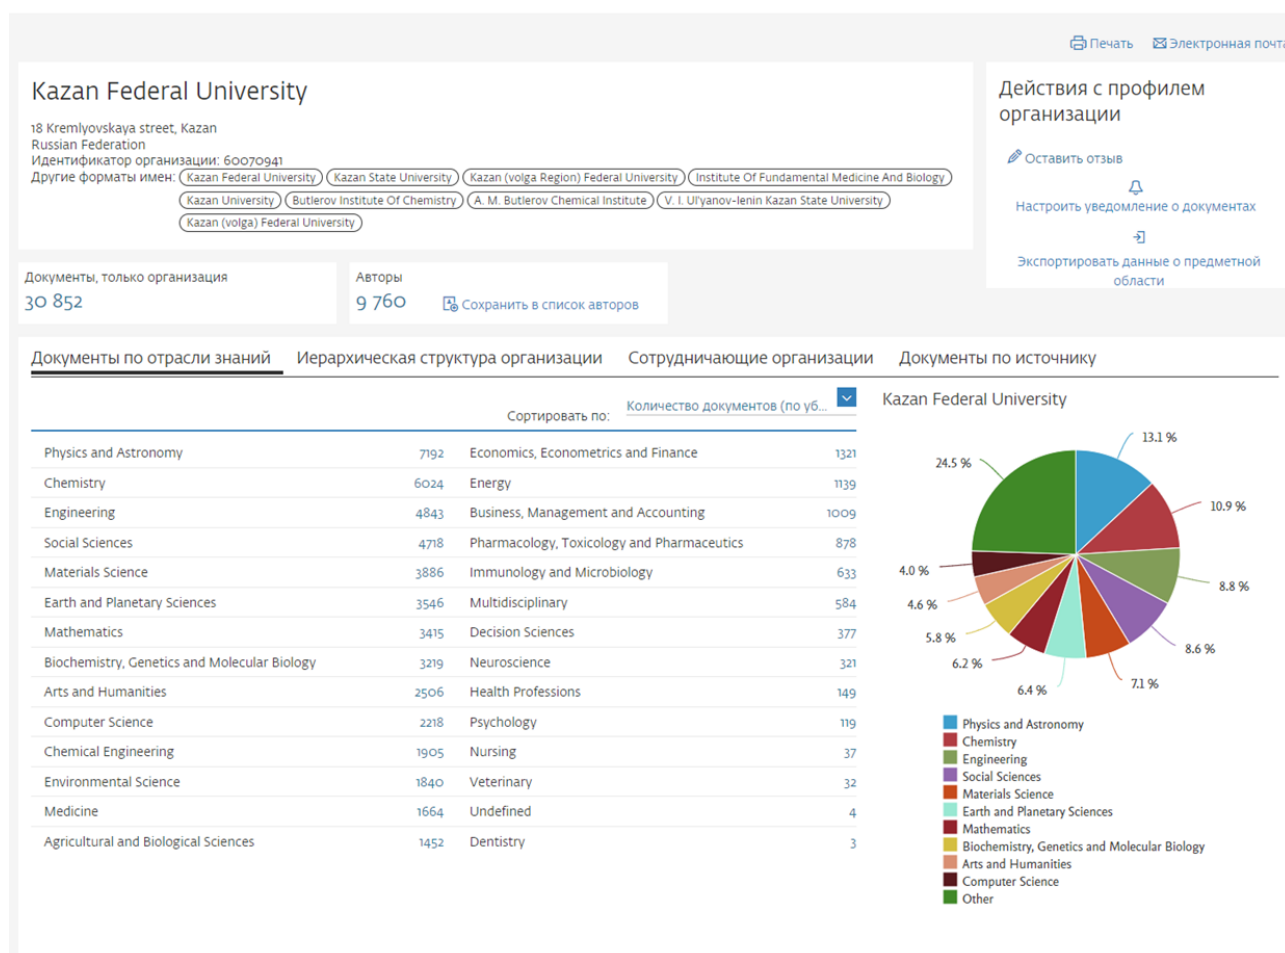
Печать Электронная почта

Kazan Federal University

18 Kremlyovskaya street, Kazan
Russian Federation
Идентификатор организации: 60070941
Другие форматы имен: Kazan Federal University Kazan State University Kazan (volga Region) Federal University Institute Of Fundamental Medicine And Biology Kazan University Butlerov Institute Of Chemistry A. M. Butlerov Chemical Institute V. I. Ul'yanov-lenin Kazan State University Kazan (volga) Federal University

Действия с профилем организации

Оставить отзыв

Настроить уведомление о документах

Экспортировать данные о предметной области

Документы, только организация
30 852

Авторы
9 760
Сохранить в список авторов

Документы по отрасли знаний Иерархическая структура организации Сотрудничающие организации Документы по источнику

Сортировать по: Количество документов (по уб...

| | | | |
|---|---|---|---|
| Physics and Astronomy | 7192 | Economics, Econometrics and Finance | 1321 |
| Chemistry | 6024 | Energy | 1139 |
| Engineering | 4843 | Business, Management and Accounting | 1009 |
| Social Sciences | 4718 | Pharmacology, Toxicology and Pharmaceutics | 878 |
| Materials Science | 3886 | Immunology and Microbiology | 633 |
| Earth and Planetary Sciences | 3546 | Multidisciplinary | 584 |
| Mathematics | 3415 | Decision Sciences | 377 |
| Biochemistry, Genetics and Molecular Biology | 3219 | Neuroscience | 321 |
| Arts and Humanities | 2506 | Health Professions | 149 |
| Computer Science | 2218 | Psychology | 119 |
| Chemical Engineering | 1905 | Nursing | 37 |
| Environmental Science | 1840 | Veterinary | 32 |
| Medicine | 1664 | Undefined | 4 |
| Agricultural and Biological Sciences | 1452 | Dentistry | 3 |

Kazan Federal University

13.1 %
24.5 %
10.9 %
8.8 %
4.0 %
4.6 %
5.8 %
8.6 %
6.2 %
7.1 %
6.4 %

Physics and Astronomy
Chemistry
Engineering
Social Sciences
Materials Science
Earth and Planetary Sciences
Mathematics
Biochemistry, Genetics and Molecular Biology
Arts and Humanities
Computer Science
Other